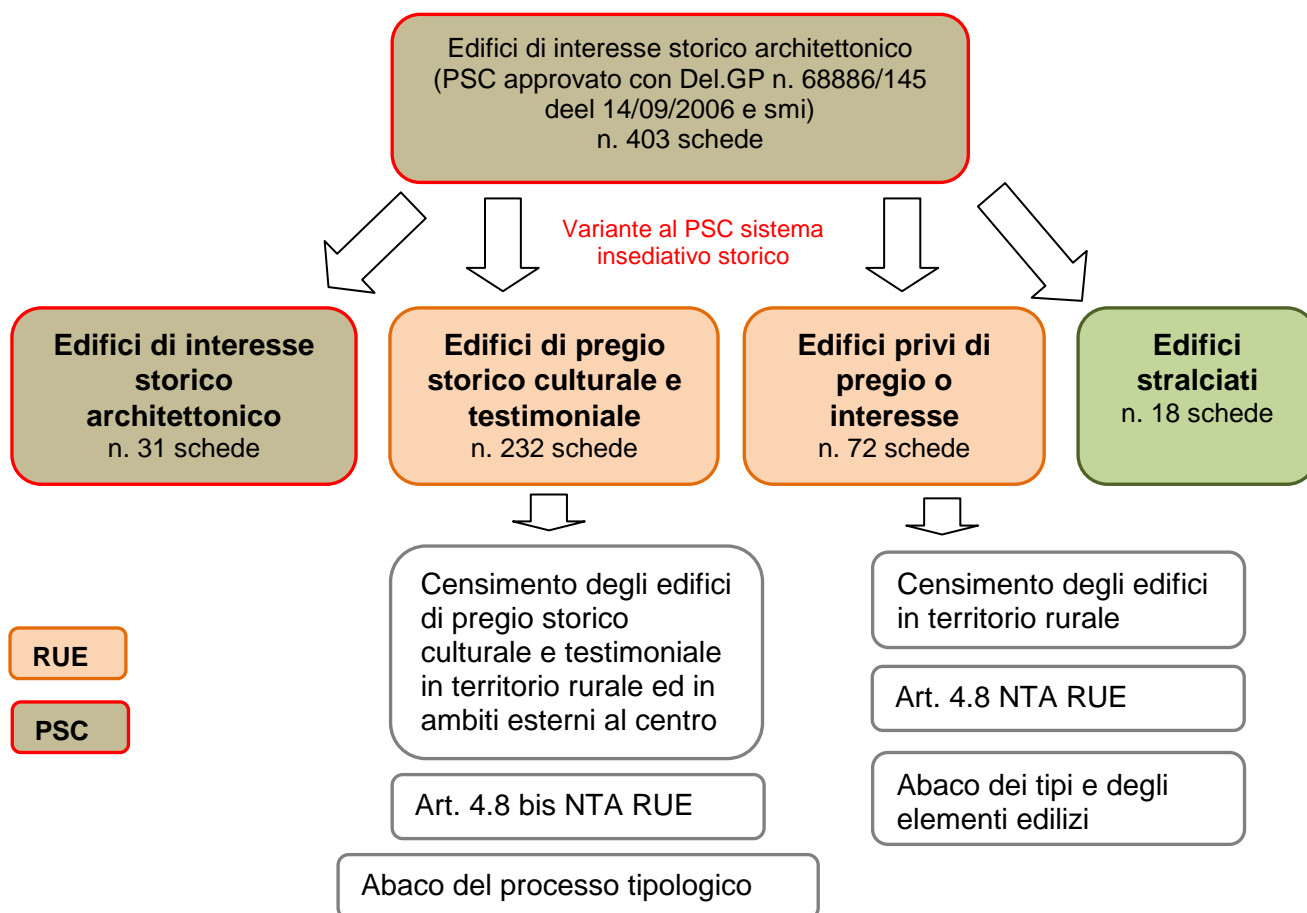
Edifici di interesse storico architettonico (PSC approvato con Del.GP n. 68886/145 deel 14/09/2006 e smi) n. 403 schede

Variante al PSC sistema insediativo storico

**Edifici di interesse storico architettonico**
n. 31 schede

**Edifici di pregio storico culturale e testimoniale**
n. 232 schede

**Edifici privi di pregio o interesse**
n. 72 schede

**Edifici stralciati**
n. 18 schede

Censimento degli edifici di pregio storico culturale e testimoniale in territorio rurale ed in ambiti esterni al centro

Art. 4.8 bis NTA RUE

Abaco del processo tipologico

Censimento degli edifici in territorio rurale

Art. 4.8 NTA RUE

Abaco dei tipi e degli elementi edilizi

RUE

PSC